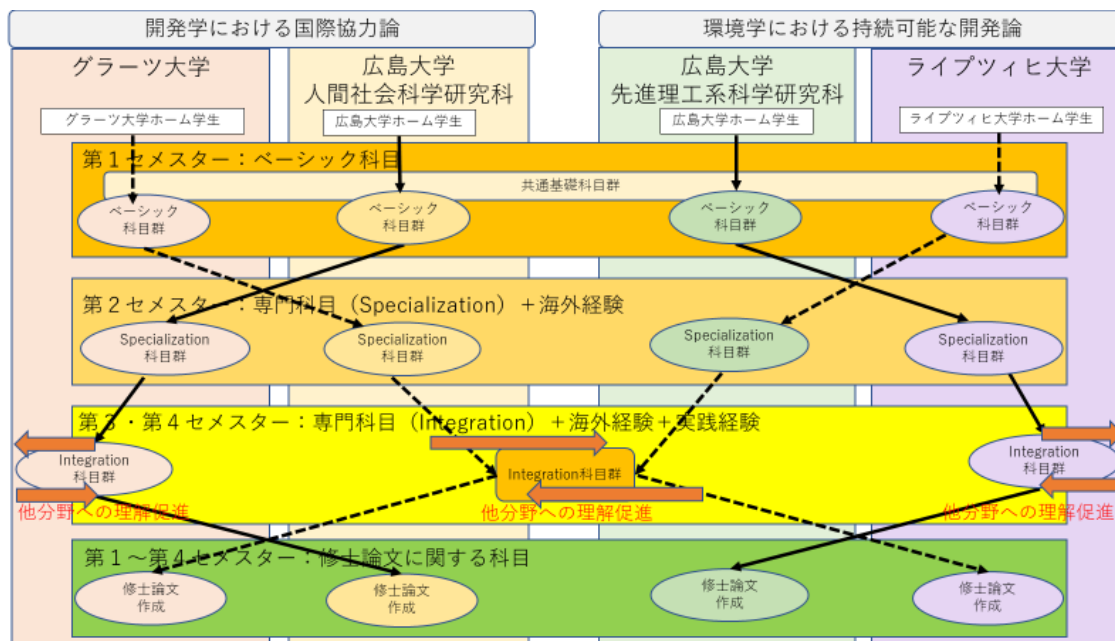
開発学における国際協力論

環境学における持続可能な開発論

グラーツ大学

広島大学
人間社会科学研究科

広島大学
先進理工系科学研究科

ライプツィヒ大学

グラーツ大学ホーム学生

広島大学ホーム学生

広島大学ホーム学生

ライプツィヒ大学ホーム学生

第１セメスター：ベーシック科目

共通基礎科目群

ベーシック
科目群

ベーシック
科目群

ベーシック
科目群

ベーシック
科目群

第２セメスター：専門科目（Specialization）＋海外経験

Specialization
科目群

Specialization
科目群

Specialization
科目群

Specialization
科目群

第３・第４セメスター：専門科目（Integration）＋海外経験＋実践経験

Integration
科目群

Integration科目群

Integration
科目群

他分野への理解促進

他分野への理解促進

他分野への理解促進

第１～第４セメスター：修士論文に関する科目

修士論文
作成

修士論文
作成

修士論文
作成

修士論文
作成